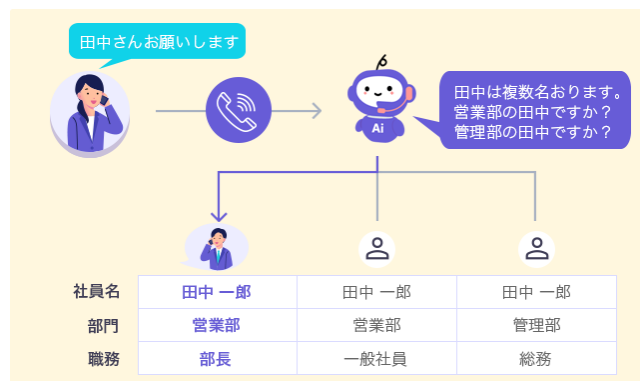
田中さんお願いします

Ai

田中は複数名おります。
営業部の田中ですか？
管理部の田中ですか？

| 社員名 | 田中 一郎 | 田中 一郎 | 田中 一郎 |
|---|---|---|---|
| 部門 | 営業部 | 営業部 | 管理部 |
| 職務 | 部長 | 一般社員 | 総務 |